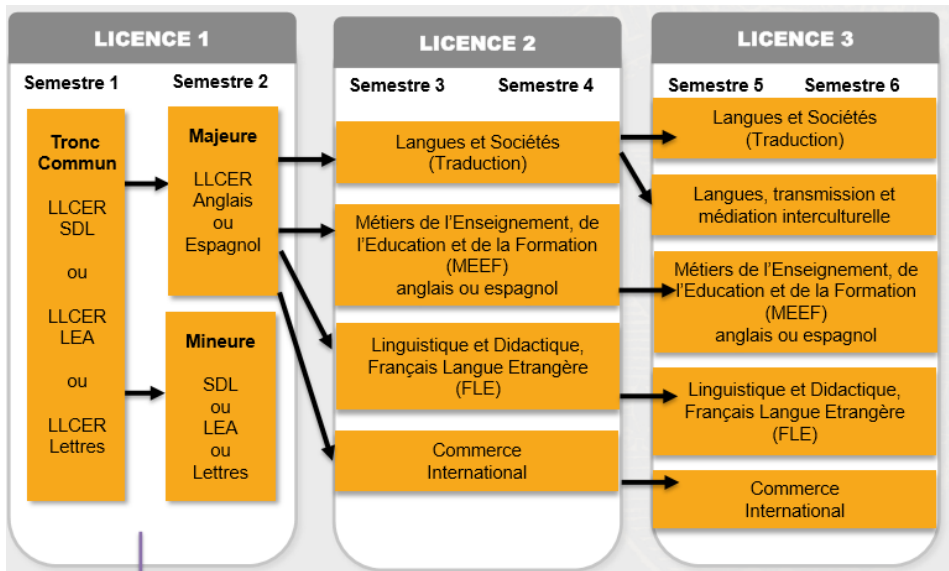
LICENCE 1

Semestre 1 Semestre 2

Tronc Commun

LLCER SDL

ou

LLCER LEA

ou

LLCER Lettres

Majeure

LLCER Anglais ou Espagnol

Mineure

SDL ou LEA ou Lettres

LICENCE 2

Semestre 3 Semestre 4

Langues et Sociétés (Traduction)

Métiers de l'Enseignement, de l'Education et de la Formation (MEEF) anglais ou espagnol

Linguistique et Didactique, Français Langue Etrangère (FLE)

Commerce International

LICENCE 3

Semestre 5 Semestre 6

Langues et Sociétés (Traduction)

Langues, transmission et médiation interculturelle

Métiers de l'Enseignement, de l'Education et de la Formation (MEEF) anglais ou espagnol

Linguistique et Didactique, Français Langue Etrangère (FLE)

Commerce International